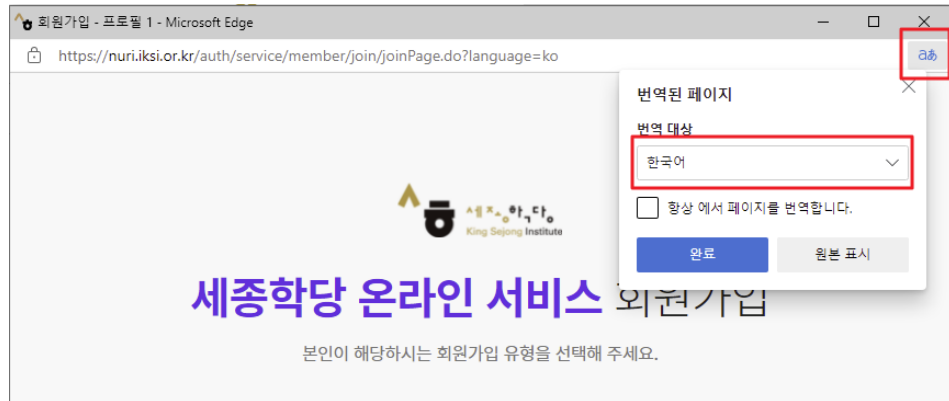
회원가입 - 프로필 1 - Microsoft Edge

https://nuri.iksi.or.kr/auth/service/member/join/joinPage.do?language=ko

번역된 페이지

번역 대상

한국어

항상 에서 페이지를 번역합니다.

완료

원본 표시

세종학당

King Sejong Institute

세종학당 온라인 서비스 회원가입

본인이 해당하시는 회원가입 유형을 선택해 주세요.